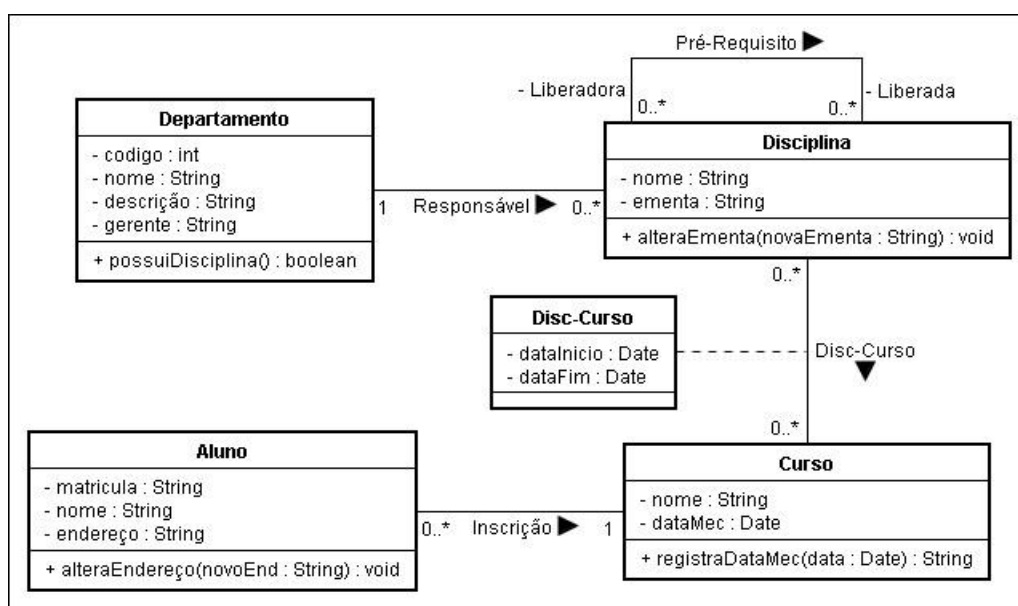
Pré-Requisito

- Liberadora 0..* 0..* - Liberada

Departamento
- codigo : int
- nome : String
- descrição : String
- gerente : String
+ possuiDisciplina() : boolean

1 Responsável 0..*

Disciplina
- nome : String
- ementa : String
+ alteraEmenta(novaEmenta : String) : void

0..*

Disc-Curso
- dataInicio : Date
- dataFim : Date

Disc-Curso

0..*

Aluno
- matricula : String
- nome : String
- endereço : String
+ alteraEndereço(novoEnd : String) : void

0..* Inscrição 1

Curso
- nome : String
- dataMec : Date
+ registraDataMec(data : Date) : String